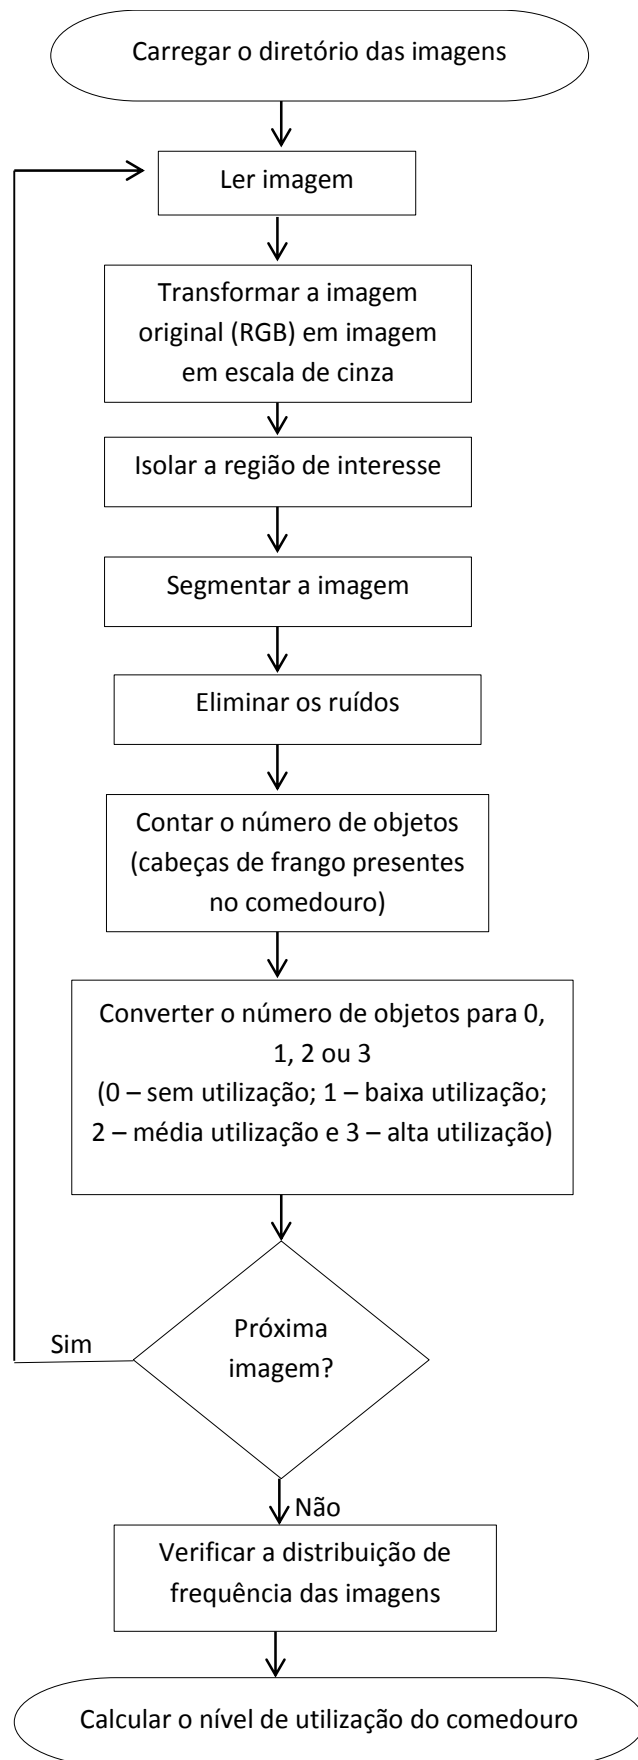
Carregar o diretório das imagens

Ler imagem

Transformar a imagem original (RGB) em imagem em escala de cinza

Isolar a região de interesse

Segmentar a imagem

Eliminar os ruídos

Contar o número de objetos (cabeças de frango presentes no comedouro)

Converter o número de objetos para 0, 1, 2 ou 3
(0 – sem utilização; 1 – baixa utilização; 2 – média utilização e 3 – alta utilização)

Próxima imagem?

Sim

Não

Verificar a distribuição de frequência das imagens

Calcular o nível de utilização do comedouro